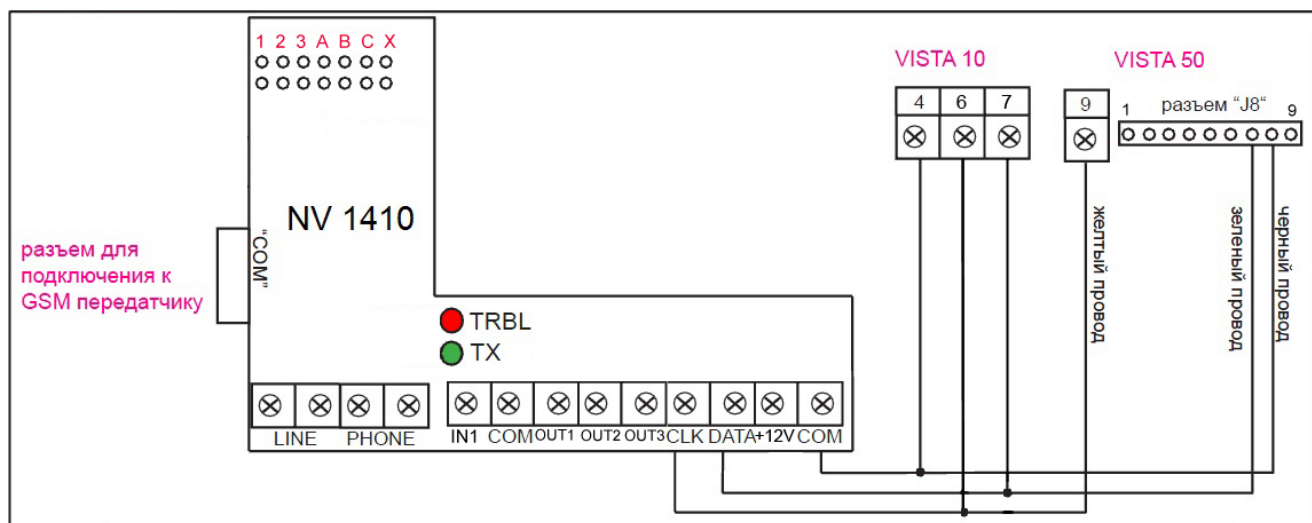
1 2 3 A B C X

NV 1410

"COM"

разъем для подключения к GSM передатчику

TRBL

TX

LINE PHONE

IN1 COM OUT1 OUT2 OUT3 CLK DATA +12V COM

VISTA 10

| 4 | 6 | 7 |
|---|---|---|

VISTA 50

9

1 разъем "J8" 9

желтый провод

зеленый провод

черный провод